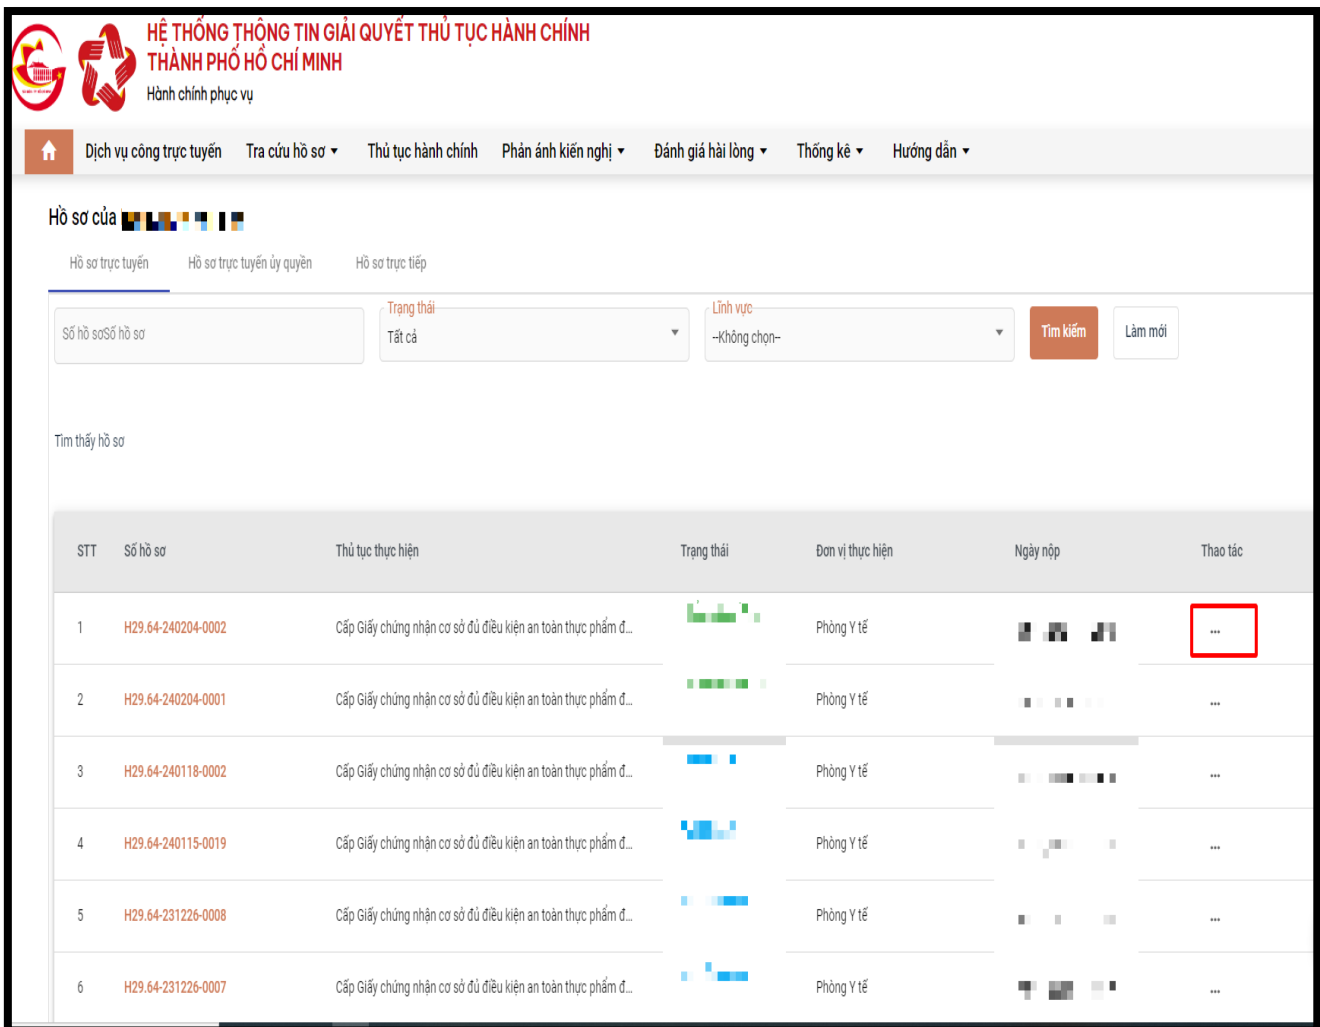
HỆ THỐNG THÔNG TIN GIẢI QUYẾT THỦ TỤC HÀNH CHÍNH
THÀNH PHỐ HỒ CHÍ MINH
Hành chính phục vụ

Dịch vụ công trực tuyến | Tra cứu hồ sơ ▾ | Thủ tục hành chính | Phản ánh kiến nghị ▾ | Đánh giá hài lòng ▾ | Thống kê ▾ | Hướng dẫn ▾

Hồ sơ của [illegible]

Hồ sơ trực tuyến | Hồ sơ trực tuyến ủy quyền | Hồ sơ trực tiếp

Số hồ sơSố hồ sơ
Trạng thái
Tất cả
Lĩnh vực
--Không chọn--
Tìm kiếm
Làm mới

Tìm thấy hồ sơ

| STT | Số hồ sơ | Thủ tục thực hiện | Trạng thái | Đơn vị thực hiện | Ngày nộp | Thao tác |
|---|---|---|---|---|---|---|
| 1 | H29.64-240204-0002 | Cấp Giấy chứng nhận cơ sở đủ điều kiện an toàn thực phẩm đ... | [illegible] | Phòng Y tế | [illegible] | ... |
| 2 | H29.64-240204-0001 | Cấp Giấy chứng nhận cơ sở đủ điều kiện an toàn thực phẩm đ... | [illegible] | Phòng Y tế | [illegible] | ... |
| 3 | H29.64-240118-0002 | Cấp Giấy chứng nhận cơ sở đủ điều kiện an toàn thực phẩm đ... | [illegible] | Phòng Y tế | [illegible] | ... |
| 4 | H29.64-240115-0019 | Cấp Giấy chứng nhận cơ sở đủ điều kiện an toàn thực phẩm đ... | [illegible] | Phòng Y tế | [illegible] | ... |
| 5 | H29.64-231226-0008 | Cấp Giấy chứng nhận cơ sở đủ điều kiện an toàn thực phẩm đ... | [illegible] | Phòng Y tế | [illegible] | ... |
| 6 | H29.64-231226-0007 | Cấp Giấy chứng nhận cơ sở đủ điều kiện an toàn thực phẩm đ... | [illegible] | Phòng Y tế | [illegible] | ... |